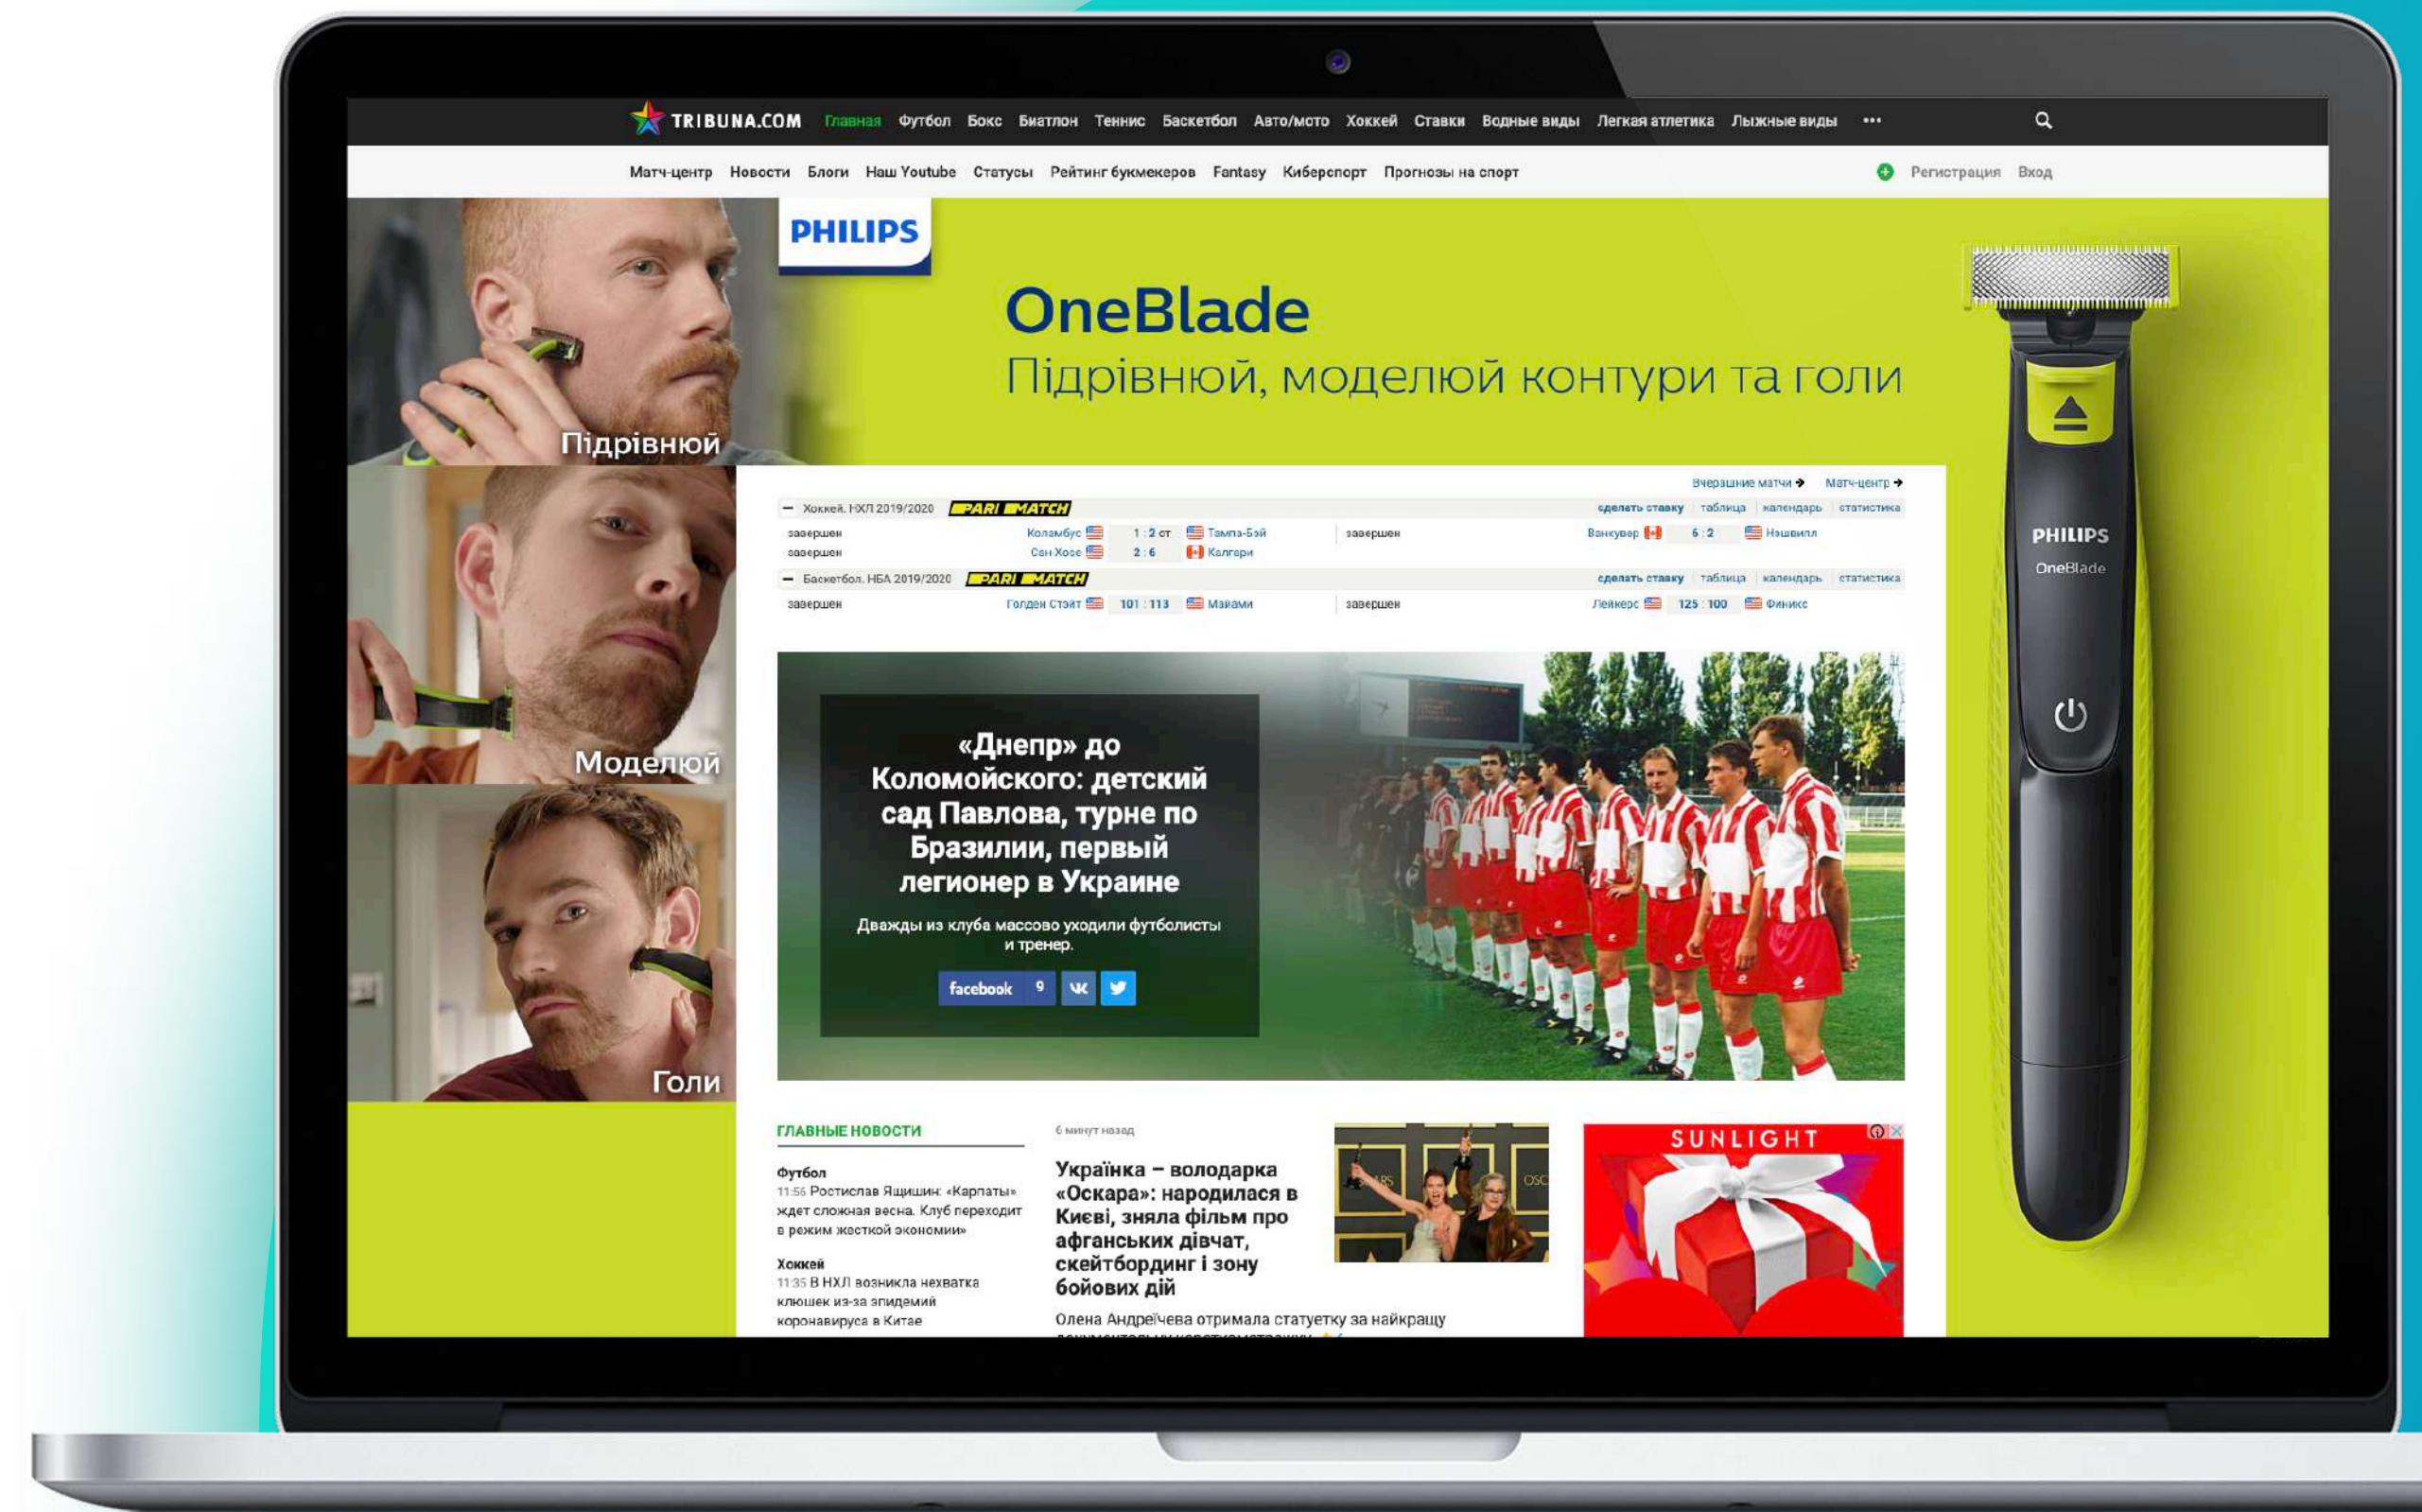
TRIBUNA.COM Главная Футбол Бокс Биатлон Теннис Баскетбол Авто/мото Хоккей Ставки Водные виды Легкая атлетика Лыжные виды •••

Матч-центр Новости Блоги Наш Youtube Статусы Рейтинг букмекеров Fantasy Киберспорт Прогнозы на спорт

Регистрация Вход

PHILIPS

OneBlade

Підрівнюй, моделюй контури та голи

Підрівнюй

Моделюй

Голи

Вчерашние матчи → Матч-центр →

— Хоккей. НХЛ 2019/2020 PARI MATCH сделать ставку таблица календарь статистика

| завершен | Коламбус | 1 : 2 от | Тампа-Бэй | завершен | Ванкувер | 6 : 2 | Нэшвилл |
|---|---|---|---|---|---|---|---|
| завершен | Сан-Хосе | 2 : 6 | Калгари | | | | |

— Баскетбол. НБА 2019/2020 PARI MATCH сделать ставку таблица календарь статистика

| завершен | Голден Стэйт | 101 : 113 | Майами | завершен | Лейкерс | 125 : 100 | Финикс |
|---|---|---|---|---|---|---|---|

«Днепр» до Коломойского: детский сад Павлова, турне по Бразилии, первый легионер в Украине

Дважды из клуба массово уходили футболисты и тренер.

facebook 9

ГЛАВНЫЕ НОВОСТИ

Футбол
11:56 Ростислав Ящишин: «Карпаты» ждет сложная весна. Клуб переходит в режим жесткой экономии»

Хоккей
11:35 В НХЛ возникла нехватка клюшек из-за эпидемии коронавируса в Китае

6 минут назад

Українка – володарка «Оскара»: народилася в Києві, зняла фільм про афганських дівчат, скейтбординг і зону бойових дій

Олена Андрєєва отримала статуетку за найкращу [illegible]

SUNLIGHT

PHILIPS
OneBlade